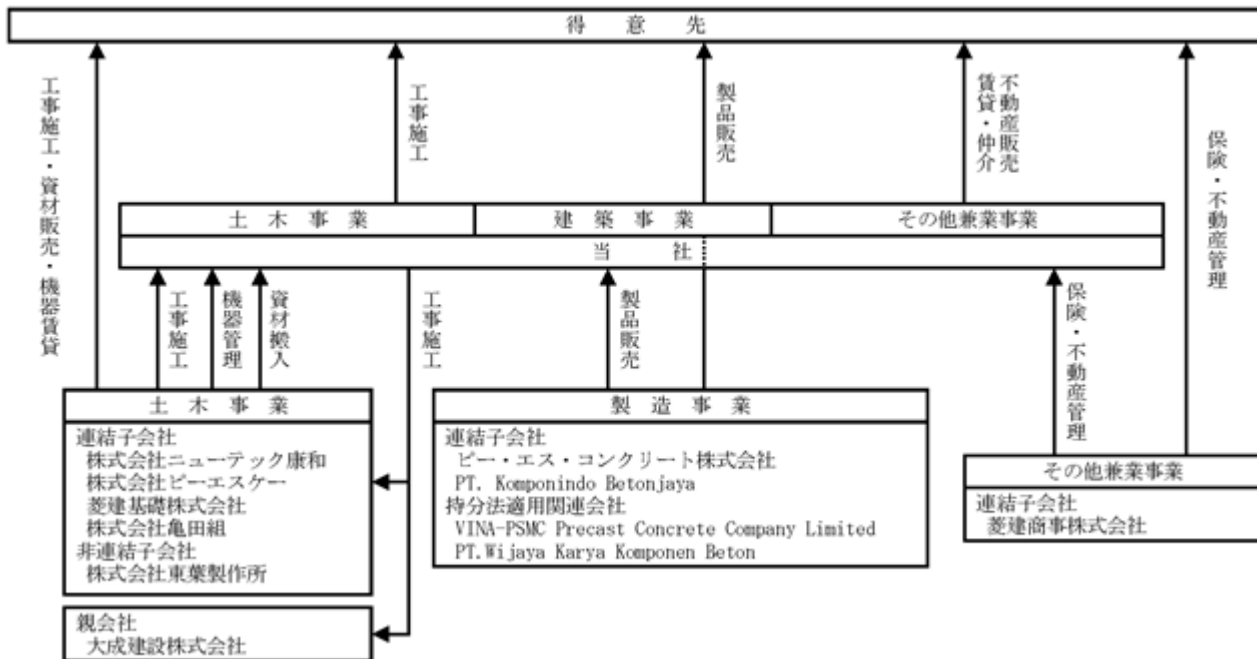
得 意 先

工事施工・資材販売・機器賃貸

工事施工

製品販売

不動産販売 賃貸・仲介

保険・不動産管理

土 木 事 業 | 建 築 事 業 | その他兼業事業

当 社

工事施工

機器管理

資材搬入

工事施工

製品販売

保険・不動産管理

土 木 事 業
連結子会社
株式会社ニューテック康和
株式会社ピーエスケー
菱建基礎株式会社
株式会社亀田組
非連結子会社
株式会社東築製作所

製 造 事 業
連結子会社
ピー・エス・コンクリート株式会社
PT. Komponindo Betonjaya
持分法適用関連会社
VINA-PSMC Precast Concrete Company Limited
PT.Wijaya Karya Komponen Beton

その他兼業事業
連結子会社
菱建商事株式会社

親会社
大成建設株式会社